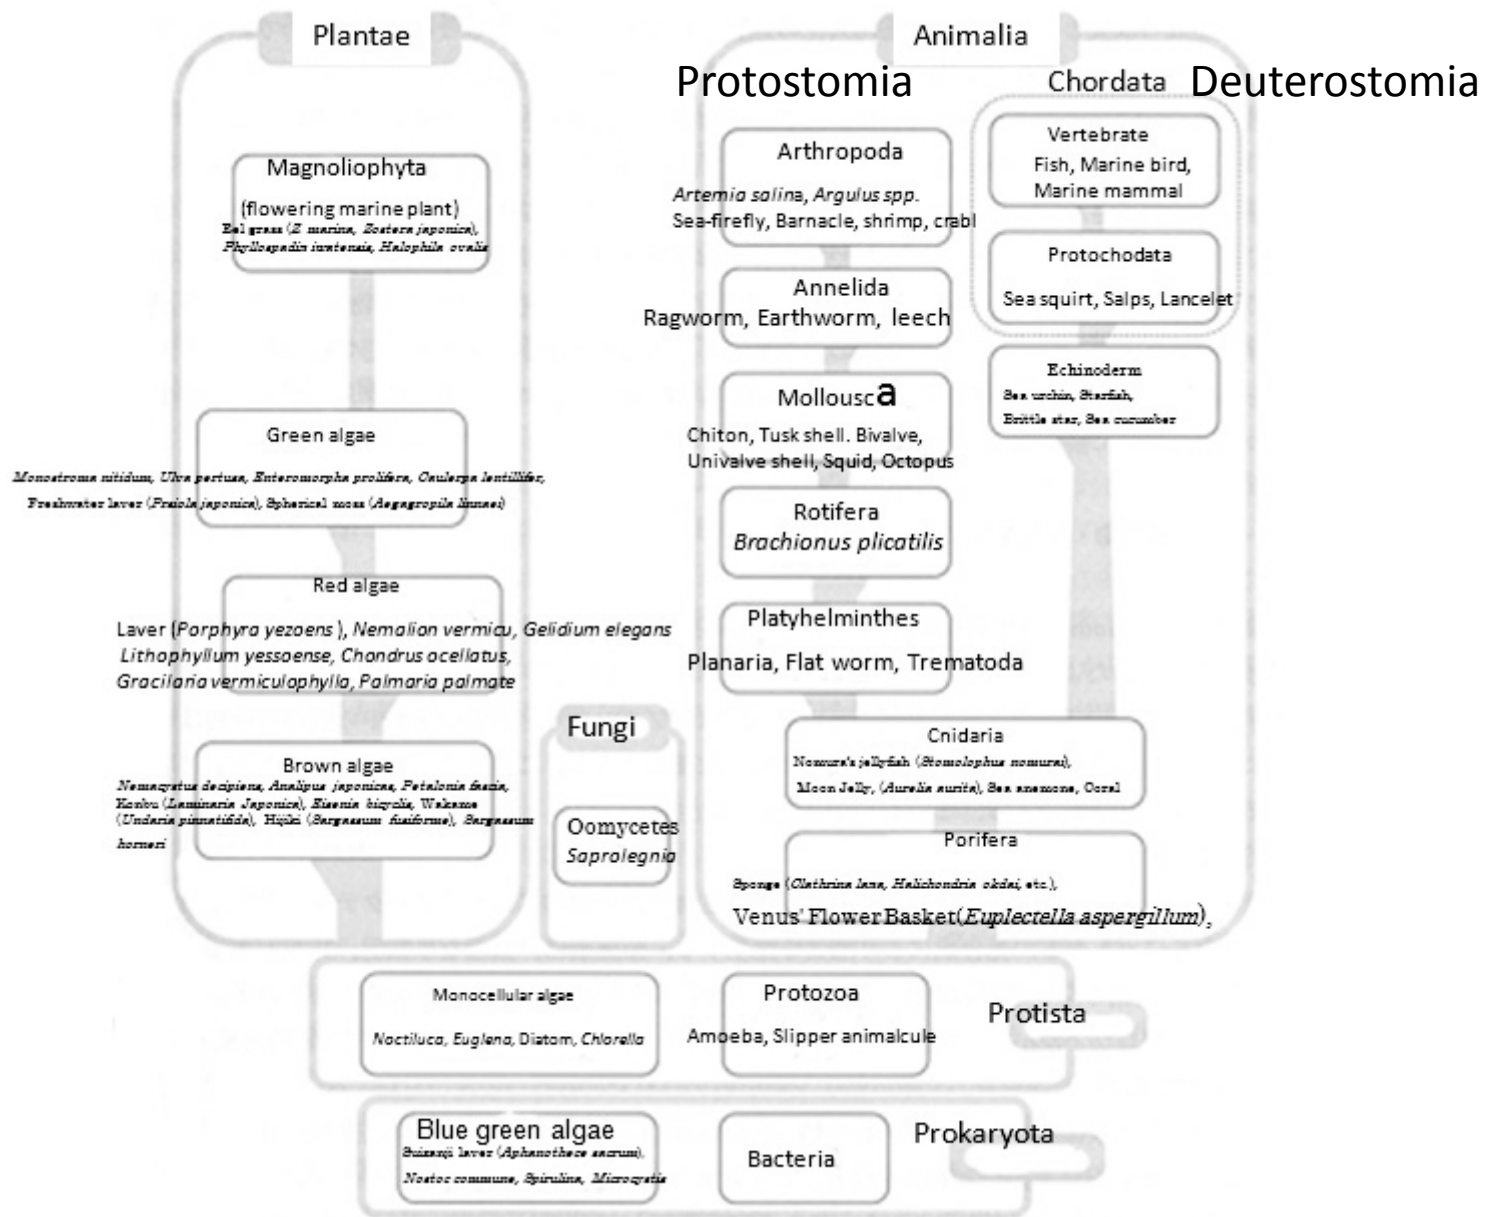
Plantae

Magnoliophyta
(flowering marine plant)
Eel grass (Z. marina, Zostera japonica), Phyllospadix iwatensis, Halophila ovalis

Green algae
Monostroma nitidum, Ulva pertusa, Enteromorpha prolifera, Caulerpa lentillifer, Freshwater laver (Prasiola japonica), Spherical moss (Aegagropila linnaei)

Red algae
Laver (Porphyra yezoens ), Nemalion vermicu, Gelidium elegans Lithophyllum yessoense, Chondrus ocellatus, Gracilaria vermiculophylla, Palmaria palmate

Brown algae
Nemacystus decipiens, Analipus japonicus, Petalonia fascia, Konbu (Laminaria Japonica), Eisenia bicyclis, Wakame (Undaria pinnatifida), Hijiki (Sargassum fusiforme), Sargassum horneri

Fungi

Oomycetes
Saprolegnia

Animalia

Protostomia

Arthropoda
Artemia salina, Argulus spp.
Sea-firefly, Barnacle, shrimp, crab

Annelida
Ragworm, Earthworm, leech

Mollouscа
Chiton, Tusk shell. Bivalve, Univalve shell, Squid, Octopus

Rotifera
Brachionus plicatilis

Platyhelminthes
Planaria, Flat worm, Trematoda

Chordata Deuterostomia

Vertebrate
Fish, Marine bird, Marine mammal

Protochodata
Sea squirt, Salps, Lancelet

Echinoderm
Sea urchin, Starfish, Brittle star, Sea cucumber

Cnidaria
Nomura's jellyfish (Stomolophus nomurai), Moon Jelly, (Aurelia aurita), Sea anemone, Coral

Porifera
Sponge (Clathrina lana, Halichondria okdai, etc.),
Venus' Flower Basket(Euplectella aspergillum),

Monocellular algae
Noctiluca, Euglena, Diatom, Chlorella

Protozoa
Amoeba, Slipper animalcule

Protista

Blue green algae
Suizenji laver (Aphanothece sacrum), Nostoc commune, Spirulina, Microcystis

Bacteria

Prokaryota